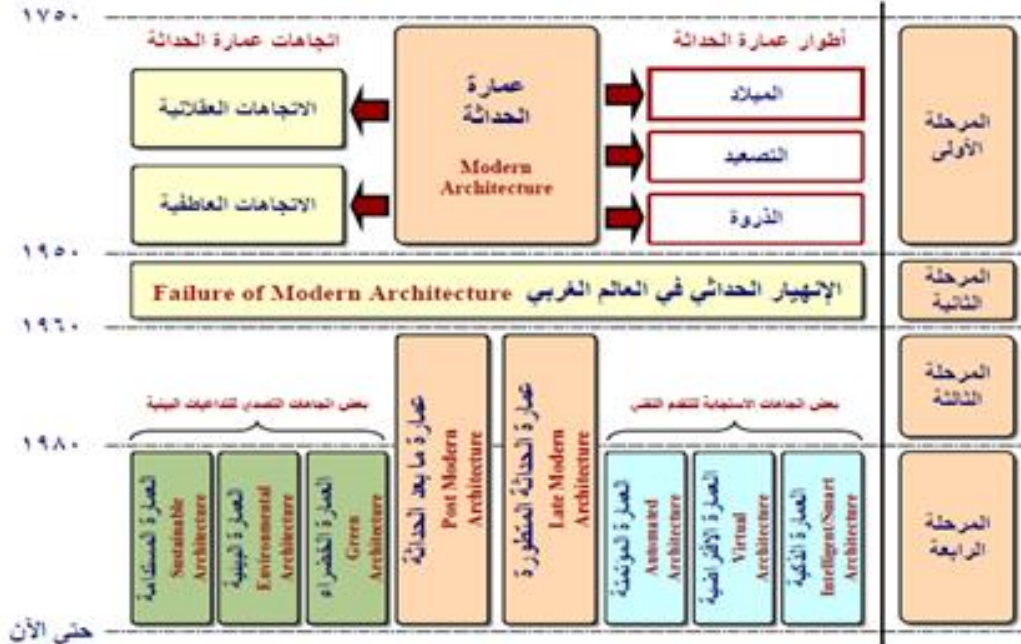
١٧٥٠

اتجاهات عمارة الحداثة

أطوار عمارة الحداثة

الاتجاهات العقلانية

الاتجاهات العاطفية

عمارة الحداثة

Modern Architecture

الميلاد

التصعيد

الذروة

المرحلة الأولى

١٩٥٠

الإنهيار الحداثي في العالم الغربي Failure of Modern Architecture

المرحلة الثانية

١٩٦٠

بعض اتجاهات التصدي للتداعيات البيئية

عمارة ما بعد الحداثة Post Modern Architecture

عمارة الحداثة المتطورة Late Modern Architecture

بعض اتجاهات الاستجابة للتقدم التقني

المرحلة الثالثة

١٩٨٠

العمارة المستدامة Sustainable Architecture

العمارة البيئية Environmental Architecture

العمارة الخضراء Green Architecture

العمارة المؤتمتة Automated Architecture

العمارة الافتراضية Virtual Architecture

العمارة الذكية Intelligent/Smart Architecture

المرحلة الرابعة

حتى الآن